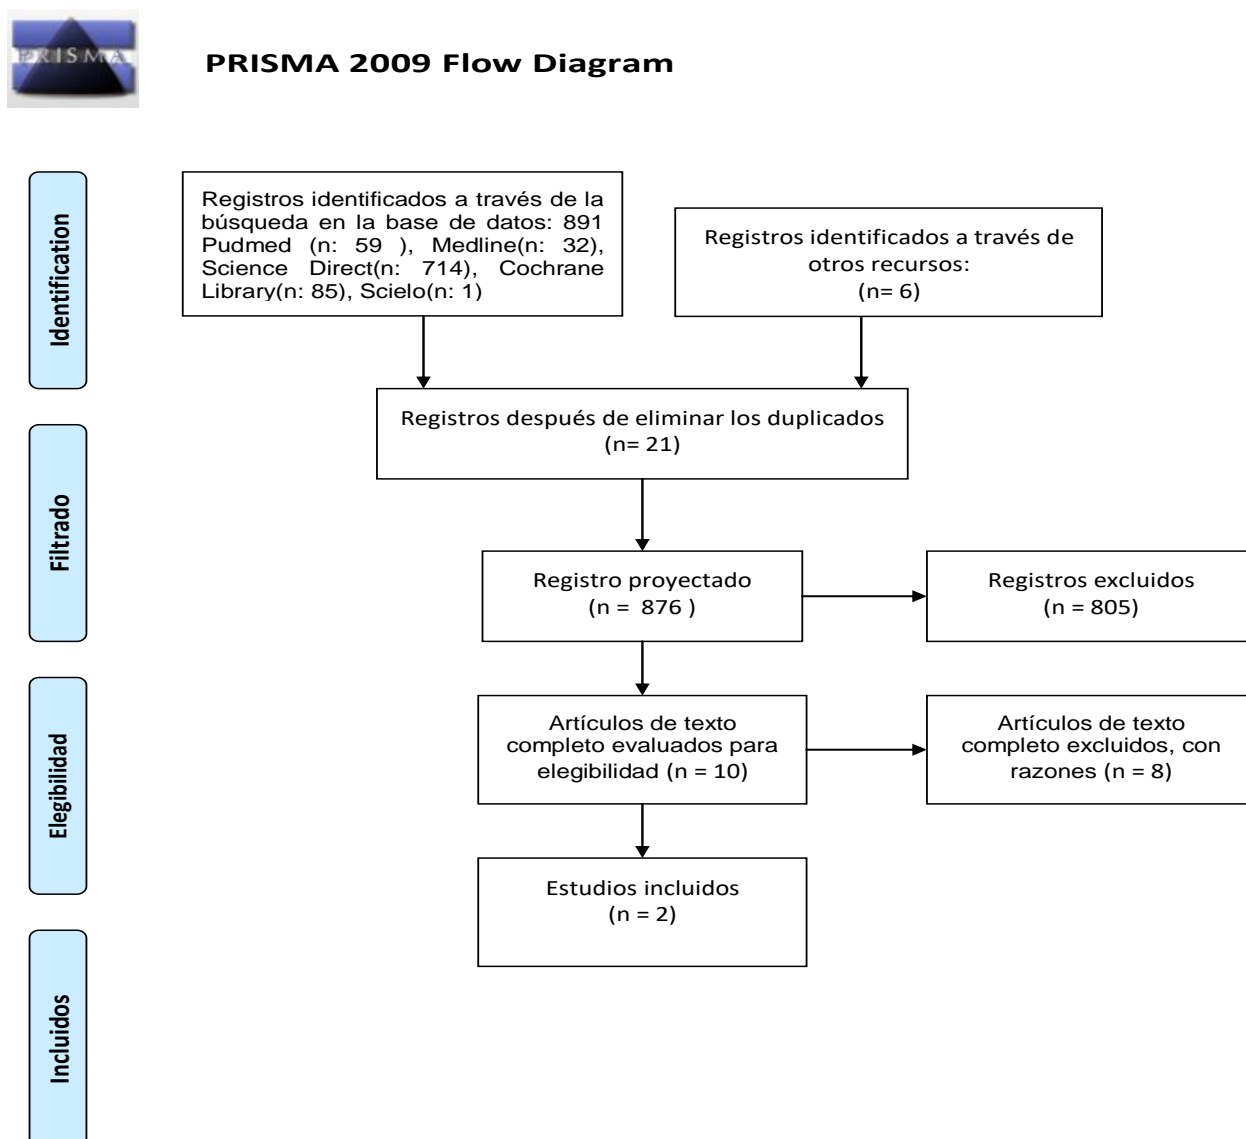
PRISMA

PRISMA 2009 Flow Diagram

Identification

Registros identificados a través de la búsqueda en la base de datos: 891 Pudmed (n: 59 ), Medline(n: 32), Science Direct(n: 714), Cochrane Library(n: 85), Scielo(n: 1)

Registros identificados a través de otros recursos: (n= 6)

Registros después de eliminar los duplicados (n= 21)

Filtrado

Registro proyectado (n = 876 )

Registros excluidos (n = 805)

Elegibilidad

Artículos de texto completo evaluados para elegibilidad (n = 10)

Artículos de texto completo excluidos, con razones (n = 8)

Estudios incluidos (n = 2)

Incluidos